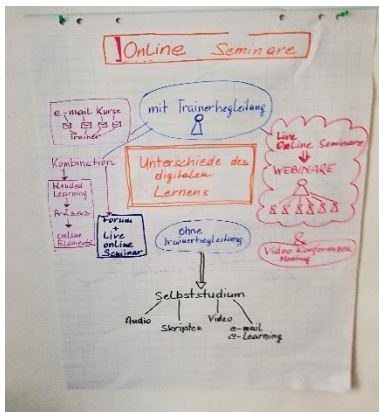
Online Seminare

e-mail Kurse
Trainer

mit Trainerbegleitung

Kombination

blended Learning

Präsenz + online Elemente

Unterschiede des digitalen Lernens

Live Online Seminare
WEBINARE

Forum + Live online Seminar

ohne Trainerbegleitung

&
Video Konferenz Meeting

Selbststudium

Audio
Skripten
Video
e-mail e-Learning